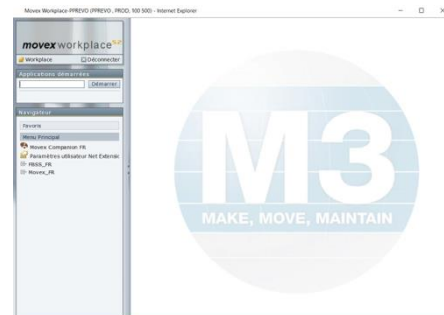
Movex Workplace PPREVO (PPREVO, PROD, 100 500) - Internet Explorer

movex workplace

Workplace

Déconnecter

Applications démarrées

Démarrer

Navigateur

Favoris

Menu Principal

Movex Companion FR

Paramètres utilisateur Net Extensic

MRSS_FR

Movex_FR

M3

MAKE, MOVE, MAINTAIN